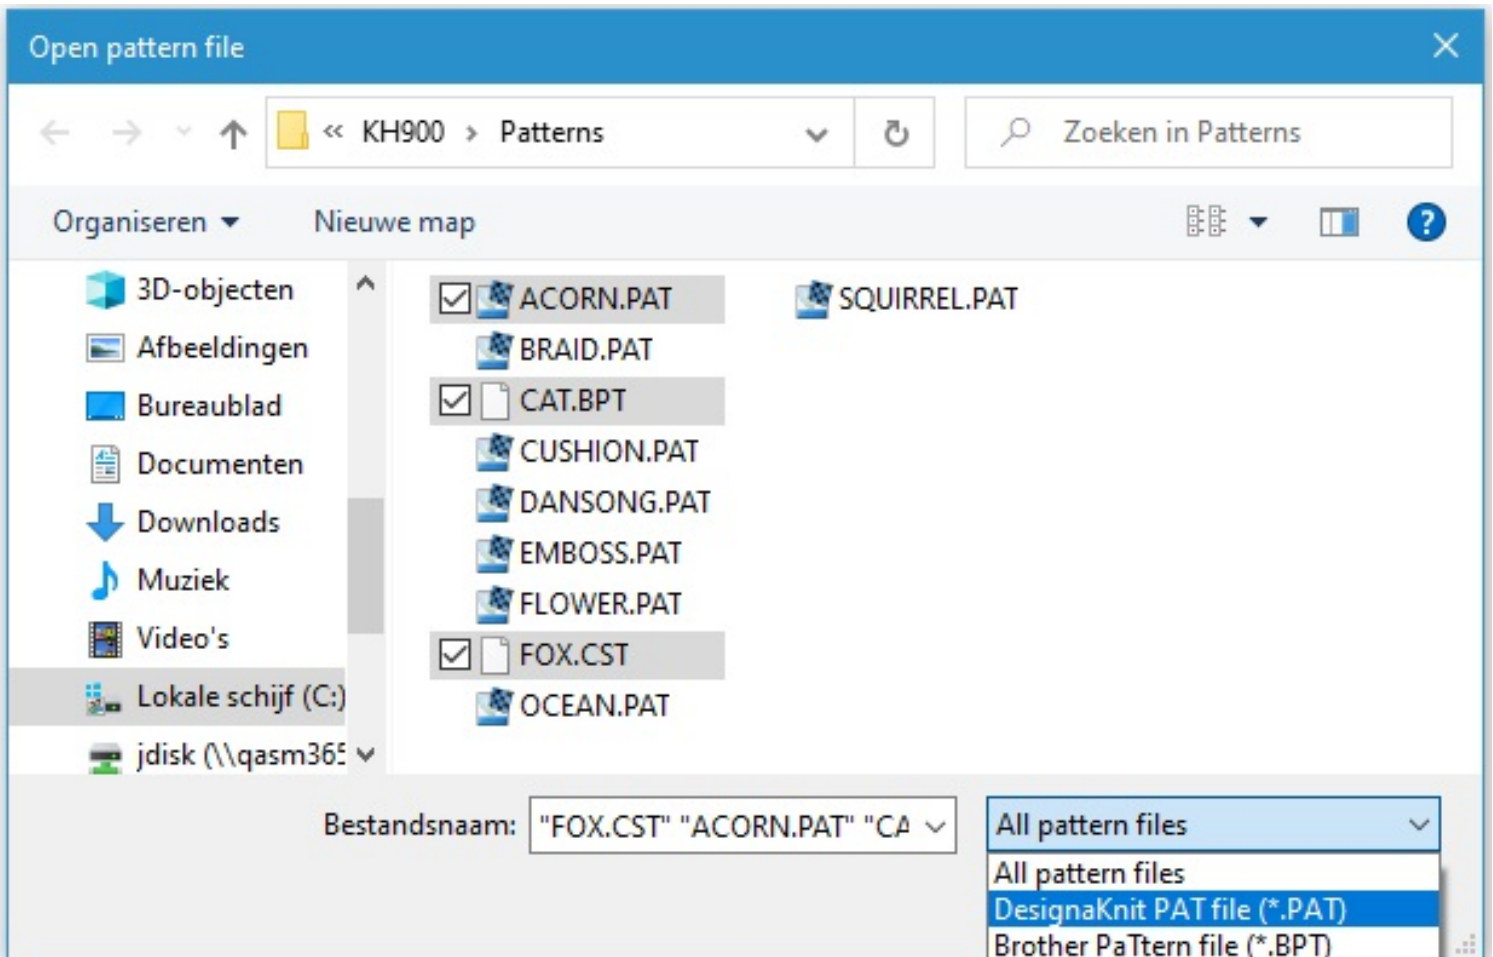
Open pattern file

« KH900 › Patterns

Zoeken in Patterns

Organiseren ▾ Nieuwe map

3D-objecten
Afbeeldingen
Bureaublad
Documenten
Downloads
Muziek
Video's
Lokale schijf (C:)
jdisk (\\qasm365

ACORN.PAT
BRAID.PAT
CAT.BPT
CUSHION.PAT
DANSONG.PAT
EMBOSS.PAT
FLOWER.PAT
FOX.CST
OCEAN.PAT

SQUIRREL.PAT

Bestandsnaam: "FOX.CST" "ACORN.PAT" "CA

All pattern files

All pattern files
DesignaKnit PAT file (*.PAT)
Brother PaTtern file (*.BPT)